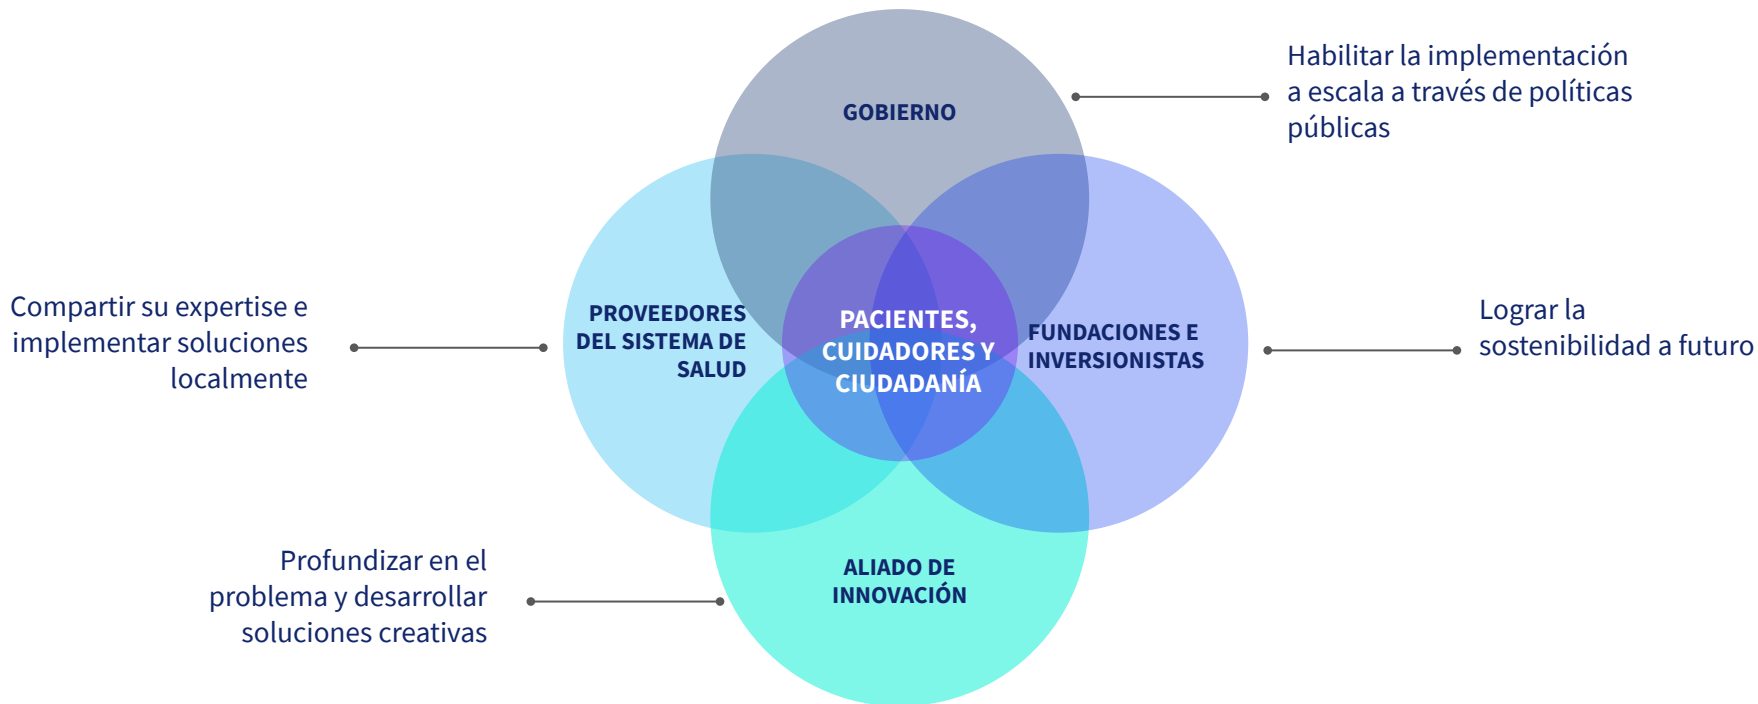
GOBIERNO

Habilitar la implementación a escala a través de políticas públicas

Compartir su expertise e implementar soluciones localmente

PROVEEDORES DEL SISTEMA DE SALUD

PACIENTES, CUIDADORES Y CIUDADANÍA

FUNDACIONES E INVERSIONISTAS

Lograr la sostenibilidad a futuro

Profundizar en el problema y desarrollar soluciones creativas

ALIADO DE INNOVACIÓN